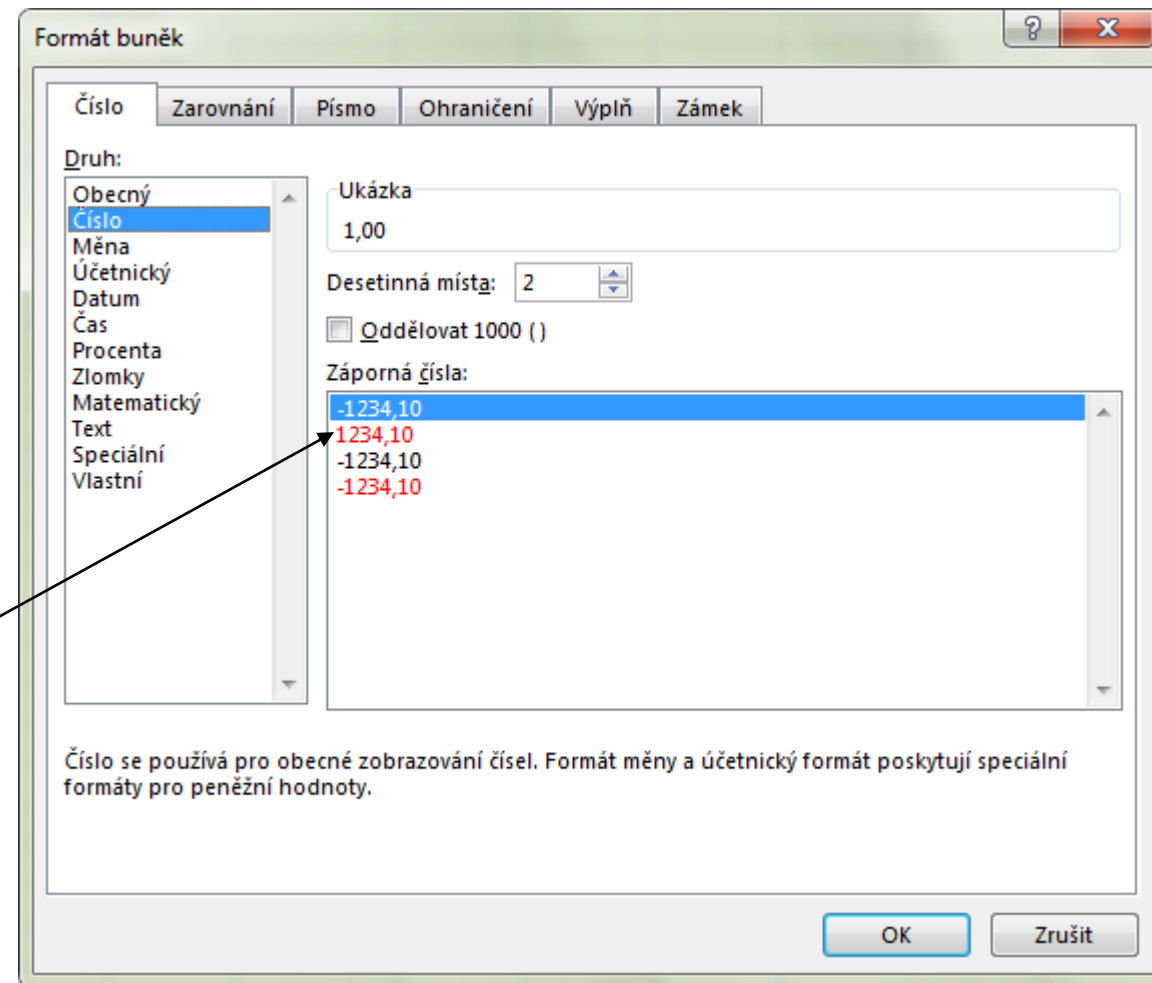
Formát buněk

?

X

Číslo | Zarovnání | Písmo | Ohraničení | Výplň | Zámek

Druh:

Obecný
Číslo
Měna
Účetnický
Datum
Čas
Procenta
Zlomky
Matematický
Text
Speciální
Vlastní

Ukázka

1,00

Desetinná místa: 2

Oddělovat 1000 ( )

Záporná čísla:

-1234,10
1234,10
-1234,10
-1234,10

Číslo se používá pro obecné zobrazování čísel. Formát měny a účetnický formát poskytují speciální formáty pro peněžní hodnoty.

OK

Zrušit